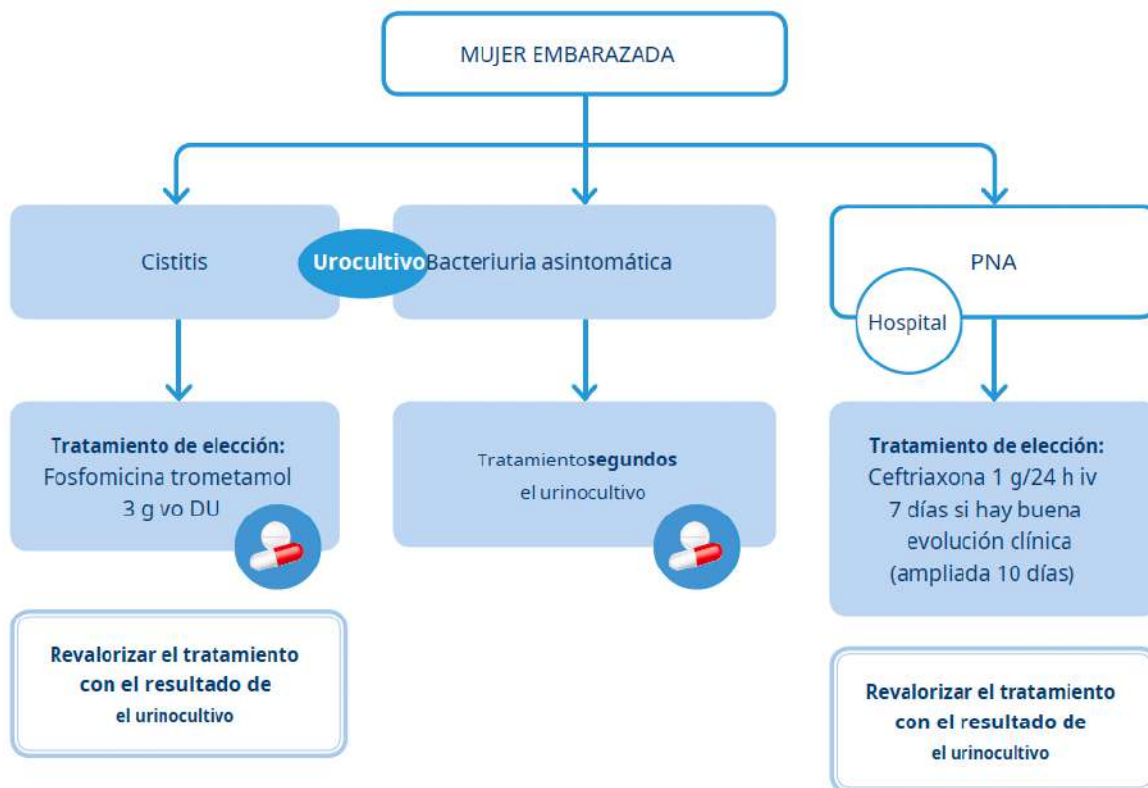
MUJER EMBARAZADA

Cistitis

Urocultivo

Bacteriuria asintomática

PNA

Hospital

Tratamiento de elección:
Fosfomicina trometamol
3 g vo DU

Tratamientosegundos
el urinocultivo

Tratamiento de elección:
Ceftriaxona 1 g/24 h iv
7 días si hay buena
evolución clínica
(ampliada 10 días)

Revalorizar el tratamiento
con el resultado de
el urinocultivo

Revalorizar el tratamiento
con el resultado de
el urinocultivo